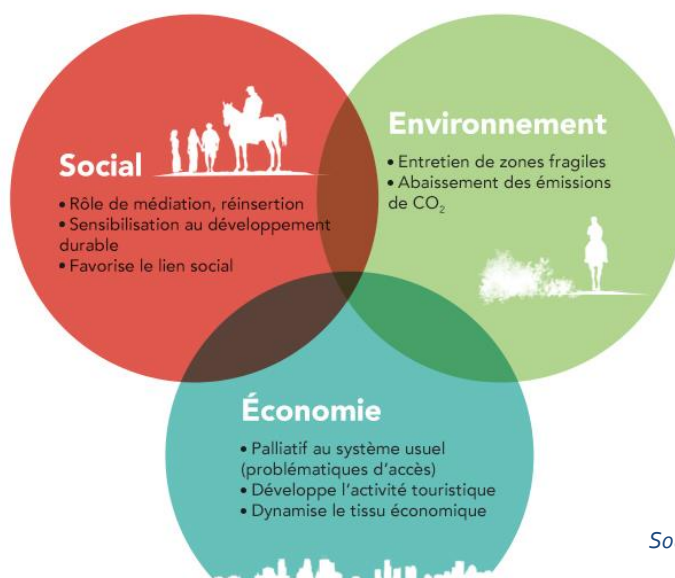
Social

• Rôle de médiation, réinsertion
• Sensibilisation au développement durable
• Favorise le lien social

Environnement

• Entretien de zones fragiles
• Abaissement des émissions de $CO_2$

Économie

• Palliatif au système usuel (problématiques d'accès)
• Développe l'activité touristique
• Dynamise le tissu économique

So